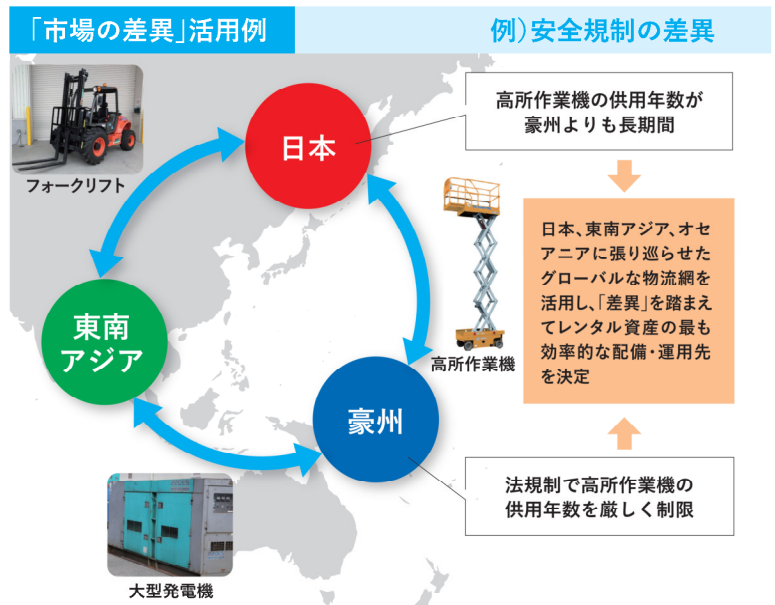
「市場の差異」活用例

例）安全規制の差異

フォークリフト

日本

高所作業機の供用年数が豪州よりも長期間

東南アジア

高所作業機

日本、東南アジア、オセアニアに張り巡らせたグローバルな物流網を活用し、「差異」を踏まえてレンタル資産の最も効率的な配備・運用先を決定

豪州

法規制で高所作業機の供用年数を厳しく制限

大型発電機